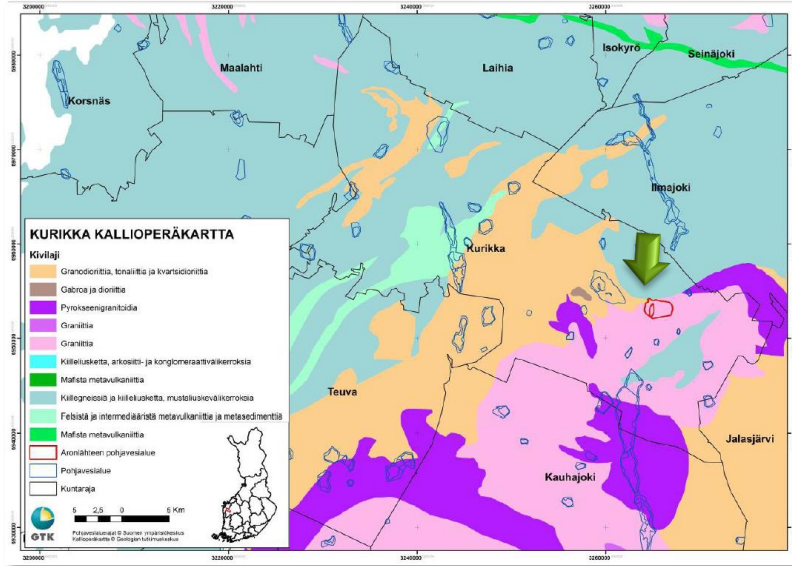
3200000
3220000
3240000
3260000

Isokyrö
Seinäjoki
Maalahti
Laihia
Korsnäs
Ilmajoki
Kurikka
Teuva
Jalasjärvi
Kauhajoki

KURIKKA KALLIOPERÄKARTTA
Kivilaji
Granodioriittia, tonaliittia ja kvartsidioriittia
Gabroa ja dioriittia
Pyrokseenigraniitoidia
Graniittia
Graniittia
Kiilleliusketta, arkosiitti- ja konglomeraattivälikerroksia
Mafista metavulkaniittia
Kiillegneissiä ja kiilleliusketta, mustaliuskevälikerroksia
Felsistä ja intermediääristä metavulkaniittia ja metasedimenttiä
Mafista metavulkaniittia
Aronlahteen pohjavesialue
Pohjavesialue
Kuntaraja

5 2,5 0 5 Km

GTK
Pohjavesialueet © Suomen ympäristökeskus
Kallioperäkartta © Geologian tutkimuskeskus

3200000
3220000
3240000
3260000